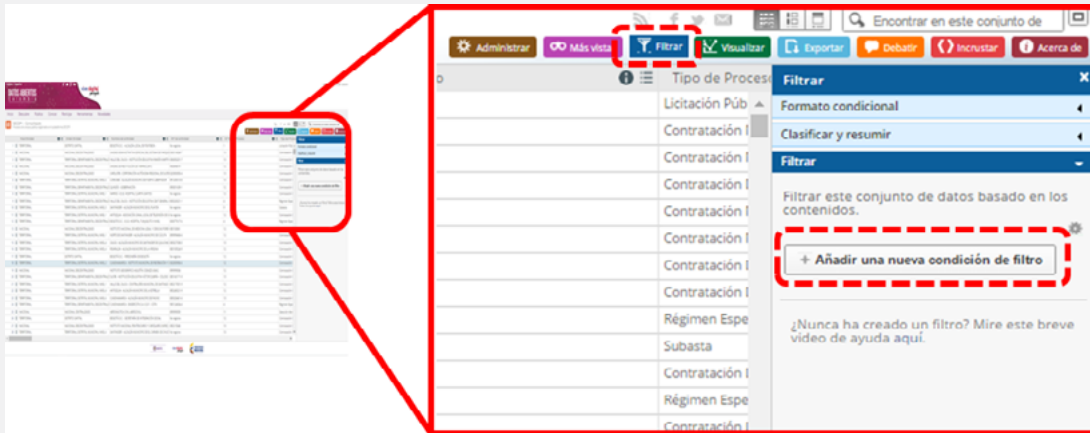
Encontrar en este conjunto de

Administrar
Más vistas
Filtrar
Visualizar
Exportar
Debatir
Incrustar
Acerca de

Tipo de Proceso

Licitación Púb
Contratación I
Contratación I
Contratación I
Contratación I
Contratación I
Contratación I
Contratación I
Régimen Espe
Subasta
Contratación I
Régimen Espe
Contratación I

Filtrar
Formato condicional
Clasificar y resumir
Filtrar
Filtrar este conjunto de datos basado en los contenidos.
+ Añadir una nueva condición de filtro
¿Nunca ha creado un filtro? Mire este breve video de ayuda aquí.